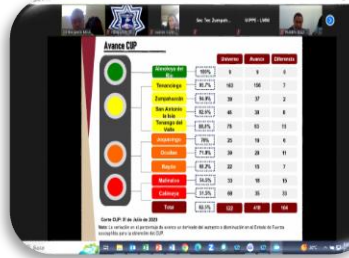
Avance CUP

| | | Universo | Avance | Diferencia |
|---|---|---|---|---|
| Almoloya del Río | 100% | 5 | 5 | 0 |
| Tenancingo | 95.7% | 163 | 156 | 7 |
| Zumpahuacán | 94.9% | 39 | 37 | 2 |
| San Antonio la Isla | 82.6% | 46 | 38 | 8 |
| Tenango del Valle | 80.0% | 70 | 53 | 13 |
| Joquicingo | 76% | 25 | 19 | 6 |
| Ocuilan | 71.8% | 39 | 28 | 11 |
| Rayón | 65.2% | 23 | 15 | 7 |
| Malinalco | 54.0% | 33 | 18 | 15 |
| Calimaya | 51.5% | 68 | 35 | 33 |
| Total | 82.1% | 522 | 418 | 104 |

Corte CUP: 31 de Julio de 2023

Nota: La variación en el porcentaje de avance se derivado del aumento o disminución en el Estado de Fuerza susceptibles para la obtención del CUP.